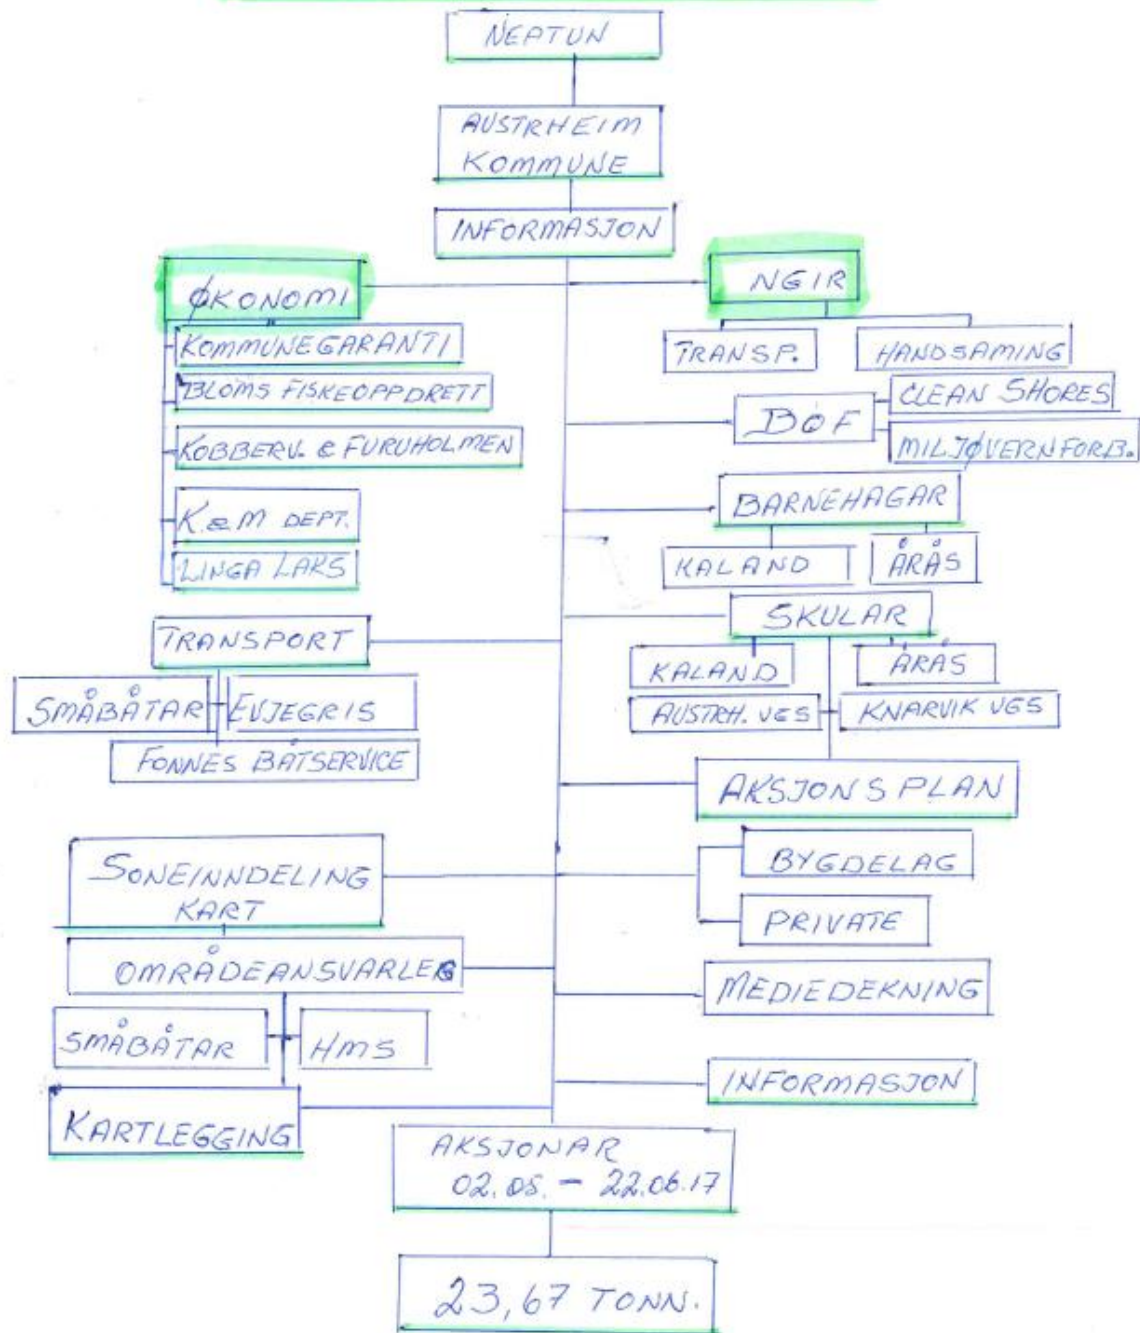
NEPTUN

AUSTRHEIM KOMMUNE

INFORMASJON

ØKONOMI

KOMMUNEGARANTI

BLOMS FISKEOPPDRETT

KOBBERV. & FURUHOLMEN

K&M DEPT.

LINGA LAKS

NGIR

TRANSP.

HANDSAMING

BOF

CLEAN SHORES

MILJØVERNFORB.

BARNEHAGAR

KALAND

ÅRÅS

SKULAR

KALAND

ÅRÅS

AUSTRH. VGS

KNARVIK VGS

TRANSPORT

SMÅBÅTAR

EVJEGRIS

FONNES BÅTSERVICE

AKSJONSPLAN

BYGDELAG

PRIVATE

SONEINNDELING KART

OMRÅDEANSVARLEG

MEDIEDEKNING

SMÅBÅTAR

HMS

INFORMASJON

KARTLEGGING

AKSJONAR 02.05. – 22.06.17

23,67 TONN.